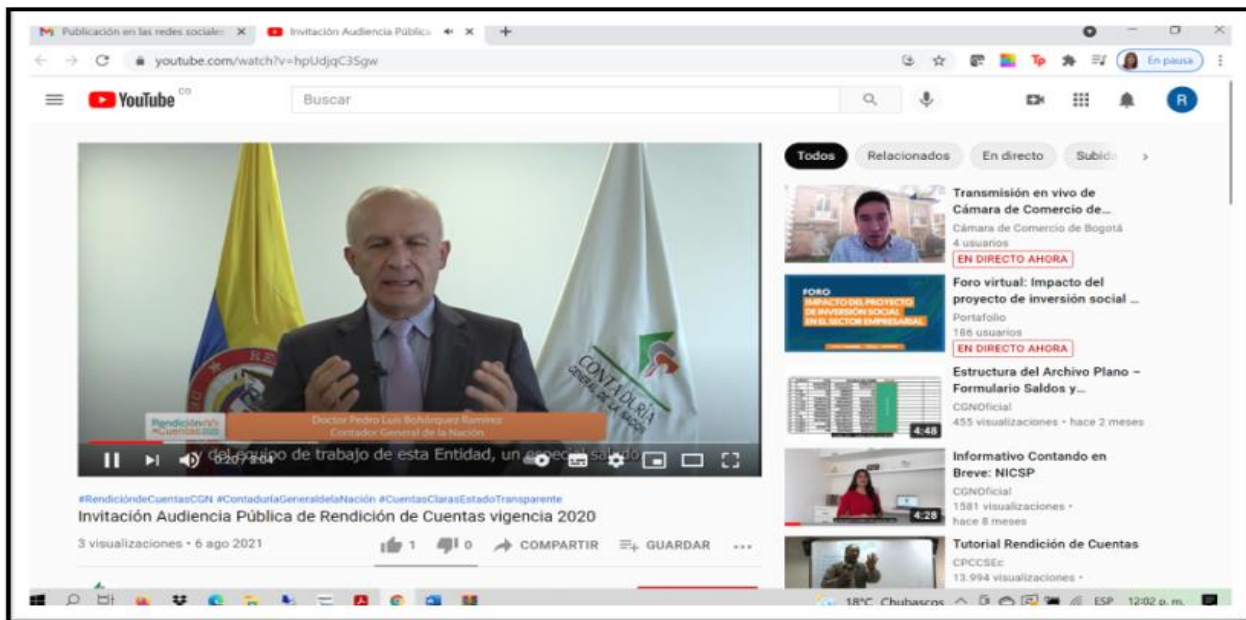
Publicación en las redes sociales ×
Invitación Audiencia Pública ×
+
youtube.com/watch?v=hpUdjqC3Sgw
En pausa
YouTube CO
Buscar
R

Rendición de Cuentas 2020
Doctor Pedro Luis Bohórquez Ramírez
Contador General de la Nación
CONTADURÍA GENERAL DE LA NACIÓN
y del equipo de trabajo de esta Entidad, un especial saludo
0:20 / 2:04

#RendicióndeCuentasCGN #ContaduríaGeneraldelaNación #CuentasClarasEstadoTransparente
Invitación Audiencia Pública de Rendición de Cuentas vigencia 2020
3 visualizaciones • 6 ago 2021
1 0 COMPARTIR GUARDAR ...

Todos Relacionados En directo Subid >

Transmisión en vivo de Cámara de Comercio de...
Cámara de Comercio de Bogotá
4 usuarios
EN DIRECTO AHORA

FORO IMPACTO DEL PROYECTO DE INVERSIÓN SOCIAL EN EL SECTOR EMPRESARIAL
Foro virtual: Impacto del proyecto de inversión social ...
Portafolio
186 usuarios
EN DIRECTO AHORA

4:48
Estructura del Archivo Plano – Formulario Saldos y...
CGNOficial
455 visualizaciones • hace 2 meses

4:28
Informativo Contando en Breve: NICSP
CGNOficial
1581 visualizaciones • hace 8 meses

Tutorial Rendición de Cuentas
CPCCSEc
13.994 visualizaciones •

18°C Chubascos ESP 12:02 p. m.